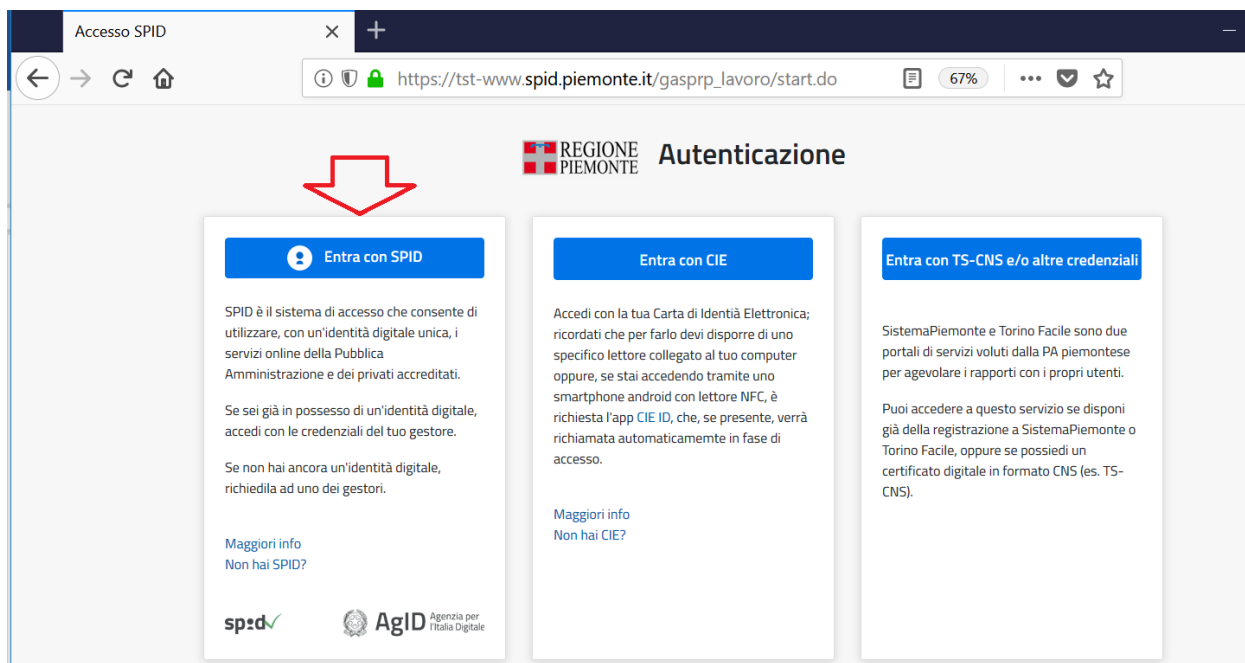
Accesso SPID

https://tst-www.spid.piemonte.it/gasprp_lavoro/start.do

67%

REGIONE PIEMONTE

Autenticazione

Entra con SPID

SPID è il sistema di accesso che consente di utilizzare, con un'identità digitale unica, i servizi online della Pubblica Amministrazione e dei privati accreditati.

Se sei già in possesso di un'identità digitale, accedi con le credenziali del tuo gestore.

Se non hai ancora un'identità digitale, richiedila ad uno dei gestori.

Maggiori info
Non hai SPID?

spid

AgID Agenzia per l'Italia Digitale

Entra con CIE

Accedi con la tua Carta di Identità Elettronica; ricordati che per farlo devi disporre di uno specifico lettore collegato al tuo computer oppure, se stai accedendo tramite uno smartphone android con lettore NFC, è richiesta l'app CIE ID, che, se presente, verrà richiamata automaticamemte in fase di accesso.

Maggiori info
Non hai CIE?

Entra con TS-CNS e/o altre credenziali

SistemaPiemonte e Torino Facile sono due portali di servizi voluti dalla PA piemontese per agevolare i rapporti con i propri utenti.

Puoi accedere a questo servizio se disponi già della registrazione a SistemaPiemonte o Torino Facile, oppure se possiedi un certificato digitale in formato CNS (es. TS-CNS).